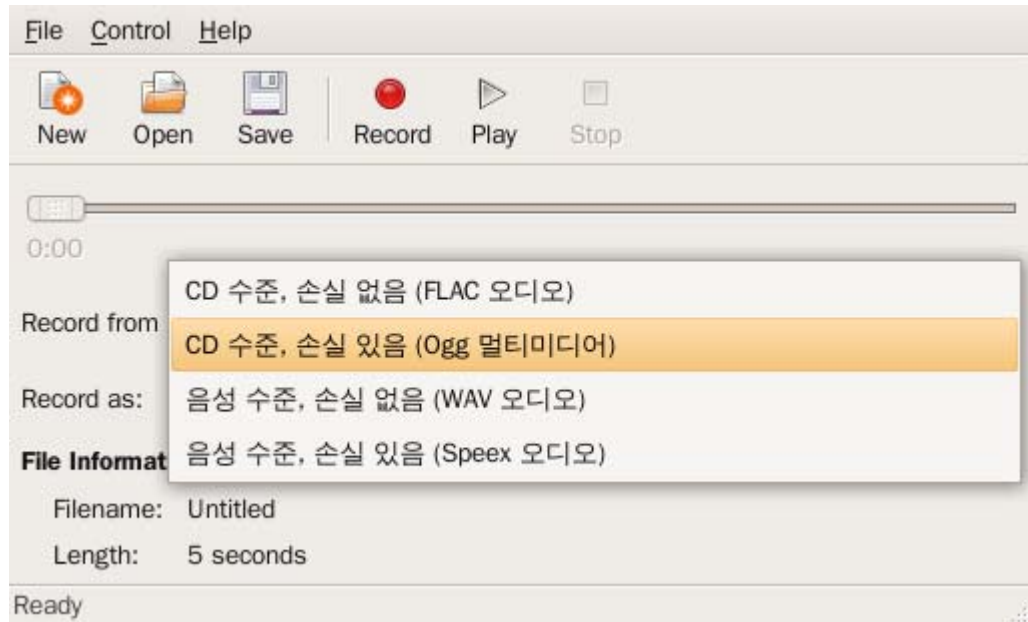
File Control Help

New Open Save Record Play Stop

0:00

Record from

Record as:

File Informat

CD 수준, 손실 없음 (FLAC 오디오)
CD 수준, 손실 있음 (Ogg 멀티미디어)
음성 수준, 손실 없음 (WAV 오디오)
음성 수준, 손실 있음 (Speex 오디오)

Filename: Untitled
Length: 5 seconds

Ready